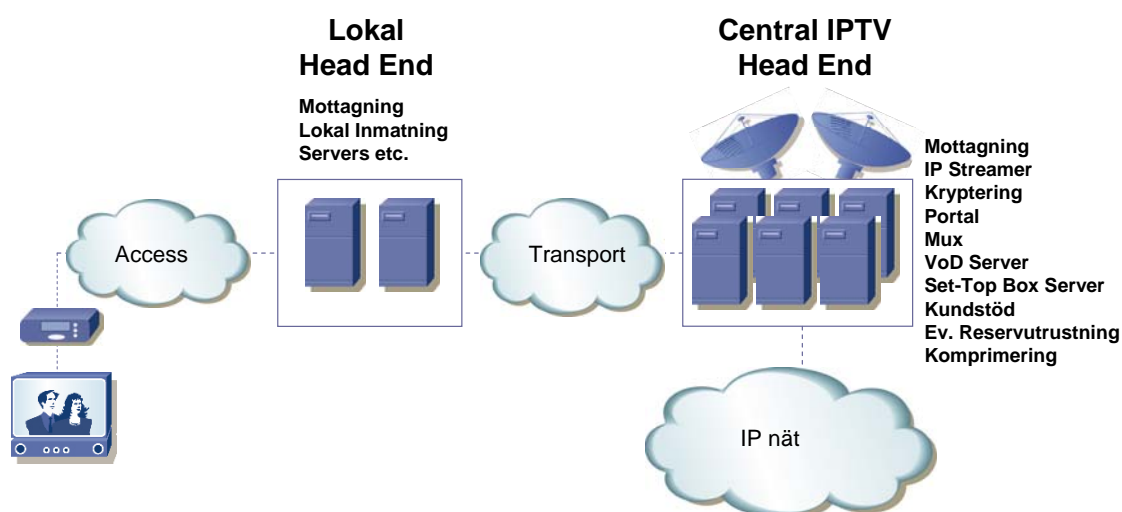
Lokal
Head End

Mottagning
Lokal Inmatning
Servers etc.

Central IPTV
Head End

Mottagning
IP Streamer
Kryptering
Portal
Mux
VoD Server
Set-Top Box Server
Kundstöd
Ev. Reservutrustning
Komprimering

Access

Transport

IP nät